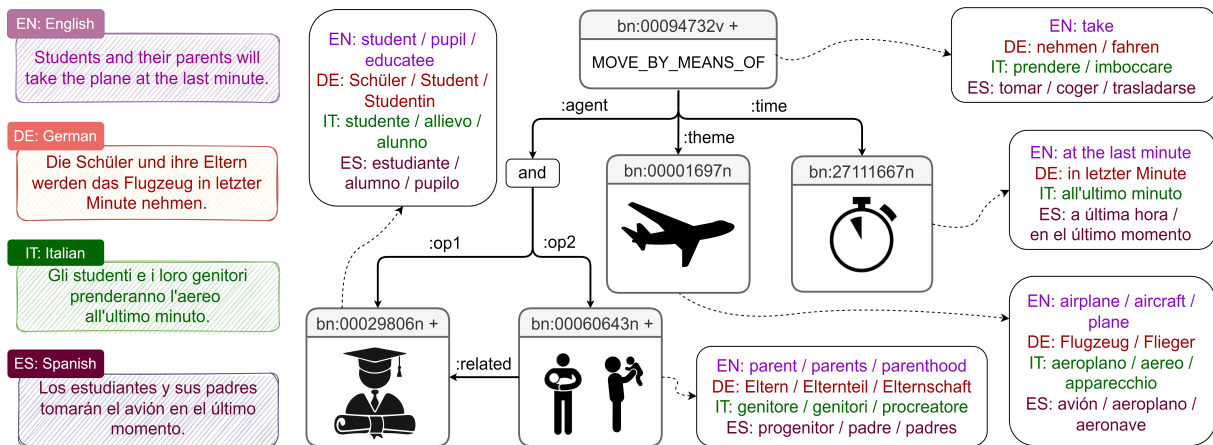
EN: English
Students and their parents will take the plane at the last minute.

DE: German
Die Schüler und ihre Eltern werden das Flugzeug in letzter Minute nehmen.

IT: Italian
Gli studenti e i loro genitori prenderanno l'aereo all'ultimo minuto.

ES: Spanish
Los estudiantes y sus padres tomarán el avión en el último momento.

EN: student / pupil / educatee
DE: Schüler / Student / Studentin
IT: studente / allievo / alunno
ES: estudiante / alumno / pupilo

bn:00094732v +
MOVE_BY_MEANS_OF

EN: take
DE: nehmen / fahren
IT: prendere / imboccare
ES: tomar / coger / trasladarse

:agent
:theme
:time

and

bn:00001697n

bn:27111667n

EN: at the last minute
DE: in letzter Minute
IT: all'ultimo minuto
ES: a última hora / en el último momento

:op1
:op2

bn:00029806n +

bn:00060643n +

:related

EN: airplane / aircraft / plane
DE: Flugzeug / Flieger
IT: aeroplano / aereo / apparecchio
ES: avión / aeroplano / aeronave

EN: parent / parents / parenthood
DE: Eltern / Elternteil / Elternschaft
IT: genitore / genitori / procreatore
ES: progenitor / padre / padres